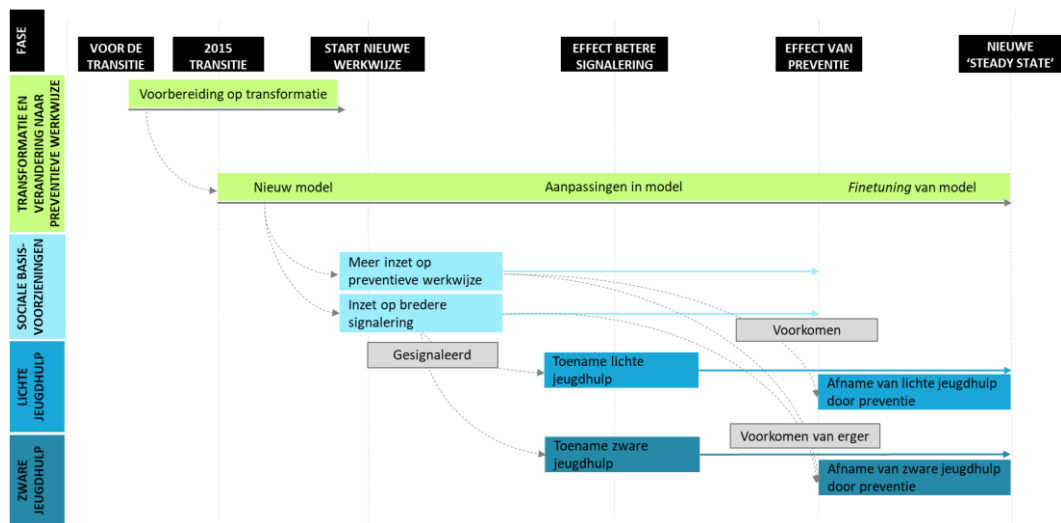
FASE

VOOR DE TRANSITIE

2015 TRANSITIE

START NIEUWE WERKWIJZE

EFFECT BETERE SIGNALERING

EFFECT VAN PREVENTIE

NIEUWE 'STEADY STATE'

TRANSFORMATIE EN VERANDERING NAAR PREVENTIEVE WERKWIJZE

Voorbereiding op transformatie

Nieuw model

Aanpassingen in model

*Finetuning* van model

SOCIALE BASISVOORZIENINGEN

Meer inzet op preventieve werkwijze

Inzet op bredere signalering

Voorkomen

LICHTE JEUGDHULP

Gesignaleerd

Toename lichte jeugdhulp

Afname van lichte jeugdhulp door preventie

ZWARE JEUGDHULP

Voorkomen van erger

Toename zware jeugdhulp

Afname van zware jeugdhulp door preventie